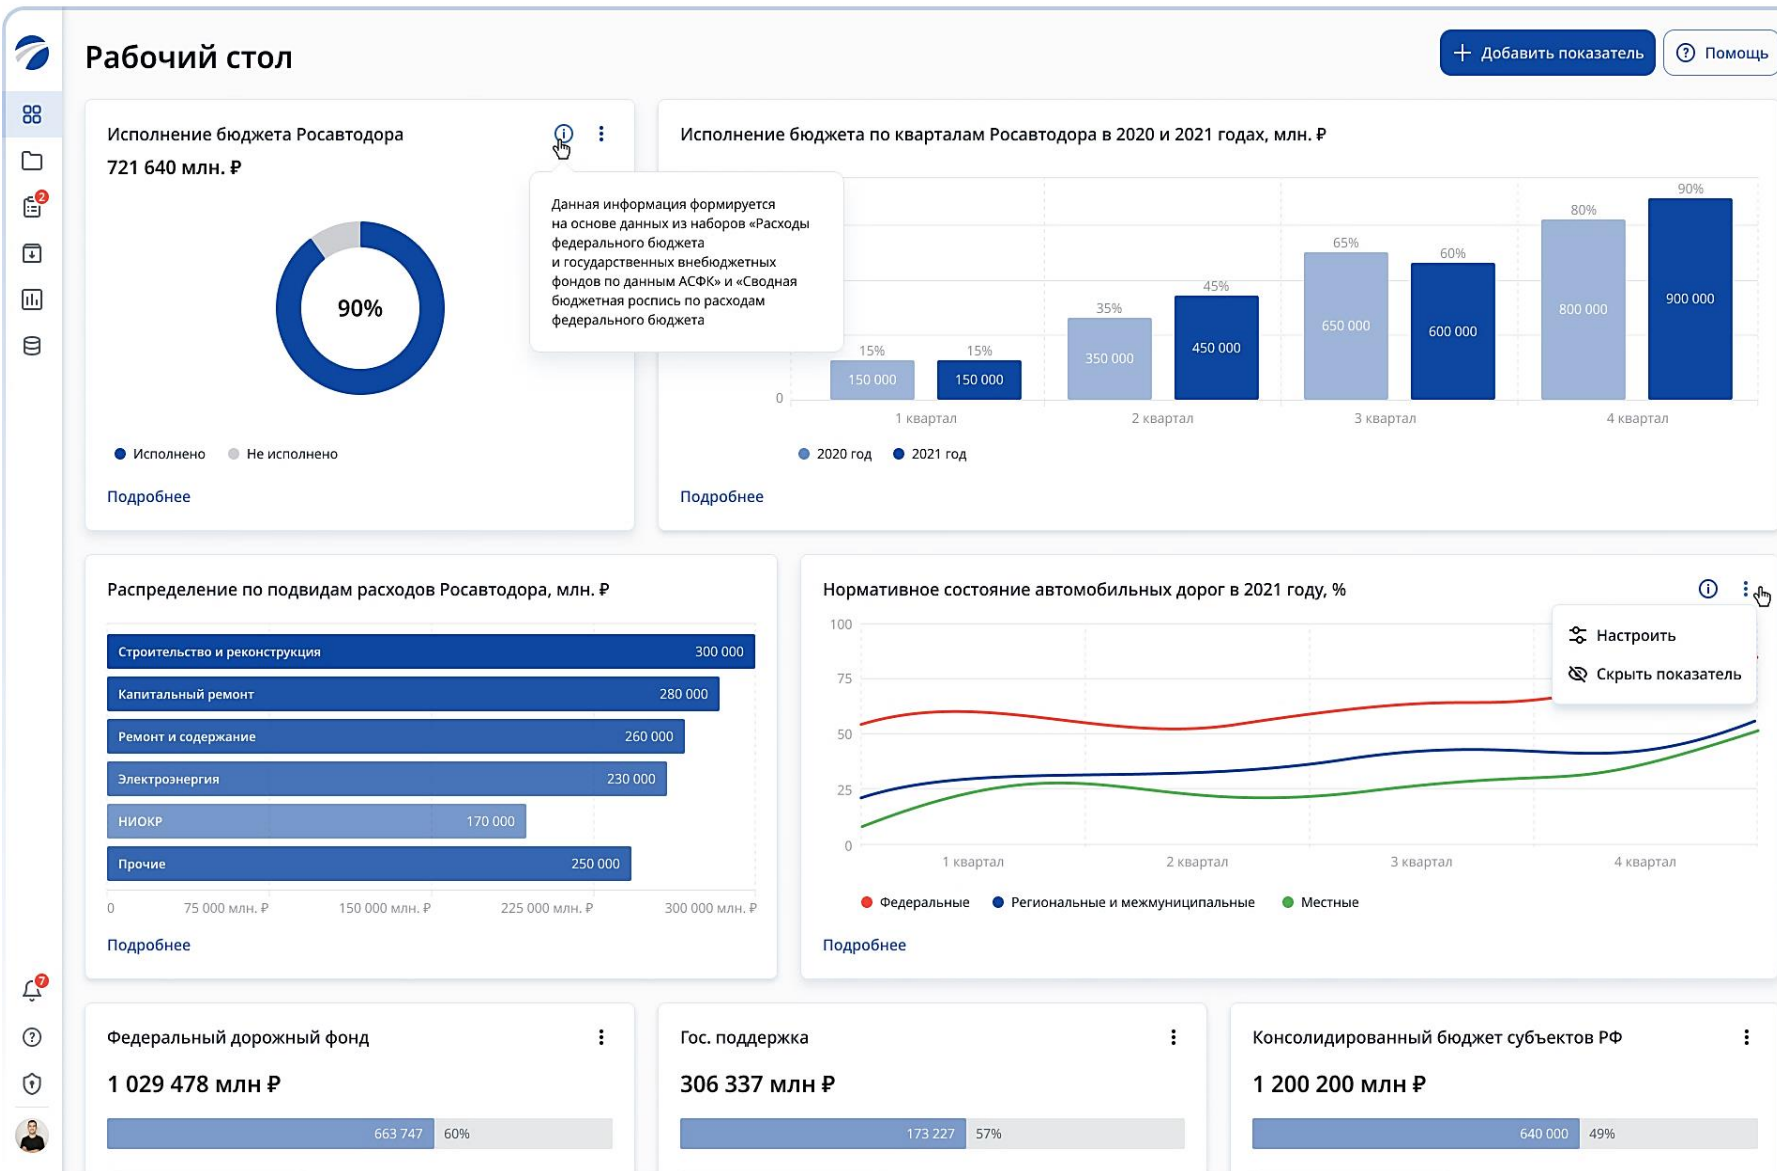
Рабочий стол

Добавить показатель
Помощь

2

Исполнение бюджета Росавтодора
721 640 млн. ₽

90%

Исполнено
Не исполнено

Подробнее

Данная информация формируется на основе данных из наборов «Расходы федерального бюджета и государственных внебюджетных фондов по данным АСФК» и «Сводная бюджетная роспись по расходам федерального бюджета

Исполнение бюджета по кварталам Росавтодора в 2020 и 2021 годах, млн. ₽

| | 2020 год | 2021 год |
|---|---|---|
| 1 квартал | 150 000 (15%) | 150 000 (15%) |
| 2 квартал | 350 000 (35%) | 450 000 (45%) |
| 3 квартал | 650 000 (65%) | 600 000 (60%) |
| 4 квартал | 800 000 (80%) | 900 000 (90%) |

0

2020 год
2021 год

Подробнее

Распределение по подвидам расходов Росавтодора, млн. ₽

| | |
|---|---|
| Строительство и реконструкция | 300 000 |
| Капитальный ремонт | 280 000 |
| Ремонт и содержание | 260 000 |
| Электроэнергия | 230 000 |
| НИОКР | 170 000 |
| Прочие | 250 000 |

0
75 000 млн. ₽
150 000 млн. ₽
225 000 млн. ₽
300 000 млн. ₽

Подробнее

Нормативное состояние автомобильных дорог в 2021 году, %

Настроить
Скрыть показатель

100
75
50
25
0

1 квартал
2 квартал
3 квартал
4 квартал

Федеральные
Региональные и межмуниципальные
Местные

Подробнее

7

Федеральный дорожный фонд
1 029 478 млн ₽
663 747
60%

Гос. поддержка
306 337 млн ₽
173 227
57%

Консолидированный бюджет субъектов РФ
1 200 200 млн ₽
640 000
49%